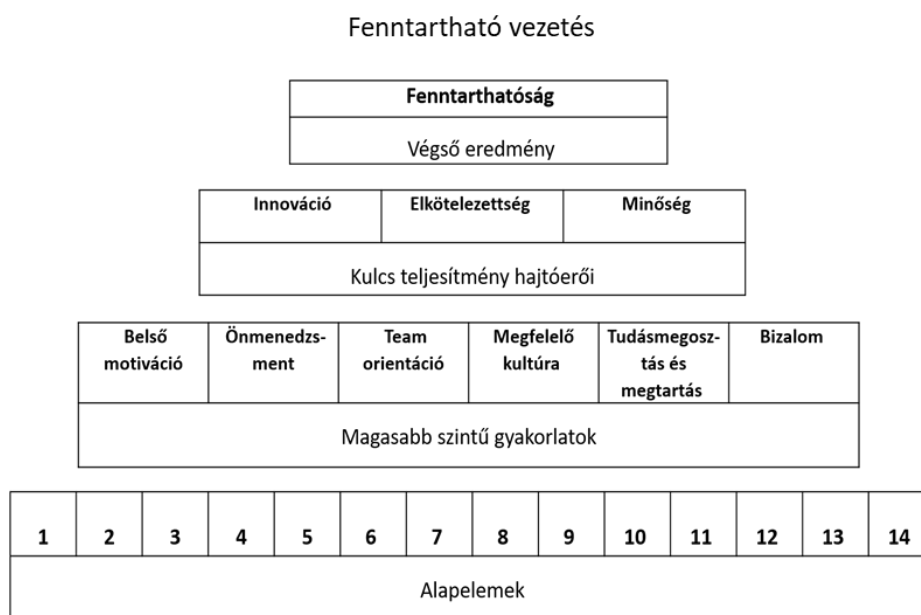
Fenntartható vezetés

| Fenntarthatóság |
|---|
| Végső eredmény |

| Innováció | Elkötelezettség | Minőség |
|---|---|---|
| Kulcs teljesítmény hajtóerői | | |

| Belső motiváció | Önmenedzsment | Team orientáció | Megfelelő kultúra | Tudásmegosztás és megtartás | Bizalom |
|---|---|---|---|---|---|
| Magasabb szintű gyakorlatok | | | | | |

| 1 | 2 | 3 | 4 | 5 | 6 | 7 | 8 | 9 | 10 | 11 | 12 | 13 | 14 |
|---|---|---|---|---|---|---|---|---|---|---|---|---|---|
| Alapelemek | | | | | | | | | | | | | |